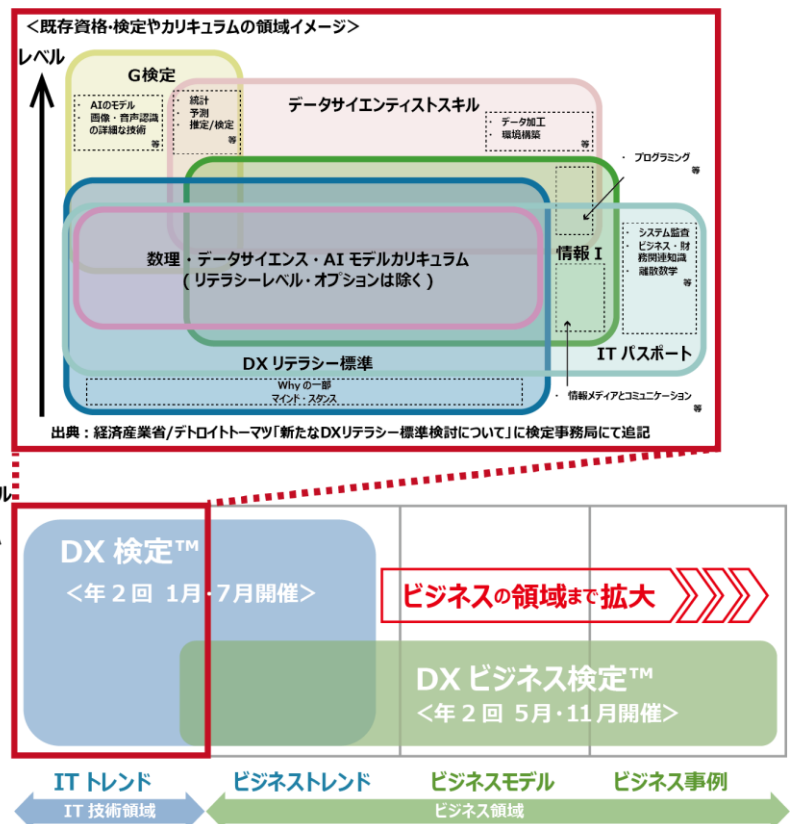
＜既存資格・検定やカリキュラムの領域イメージ＞

レベル

G検定

・AIのモデル
・画像・音声認識の詳細な技術
等

・統計
・予測
推定/検定
等

データサイエンティストスキル

・データ加工
・環境構築
等

・プログラミング
等

・システム監査
・ビジネス・財務関連知識
・離散数学
等

情報 I

数理・データサイエンス・AI モデルカリキュラム
（リテラシーレベル・オプションは除く）

IT パスポート

DX リテラシー標準

Why の一部
マインド・スタンス

・情報メディアとコミュニケーション
等

出典：経済産業省/デトロイトトーマツ「新たなDXリテラシー標準検討について」に検定事務局にて追記

DX 検定™
＜年２回 1月・7月開催＞

ビジネスの領域まで 拡大

DX ビジネス検定™
＜年２回 5月・11月開催＞

IT トレンド
ビジネストレンド
ビジネスモデル
ビジネス事例

IT 技術領域
ビジネス領域